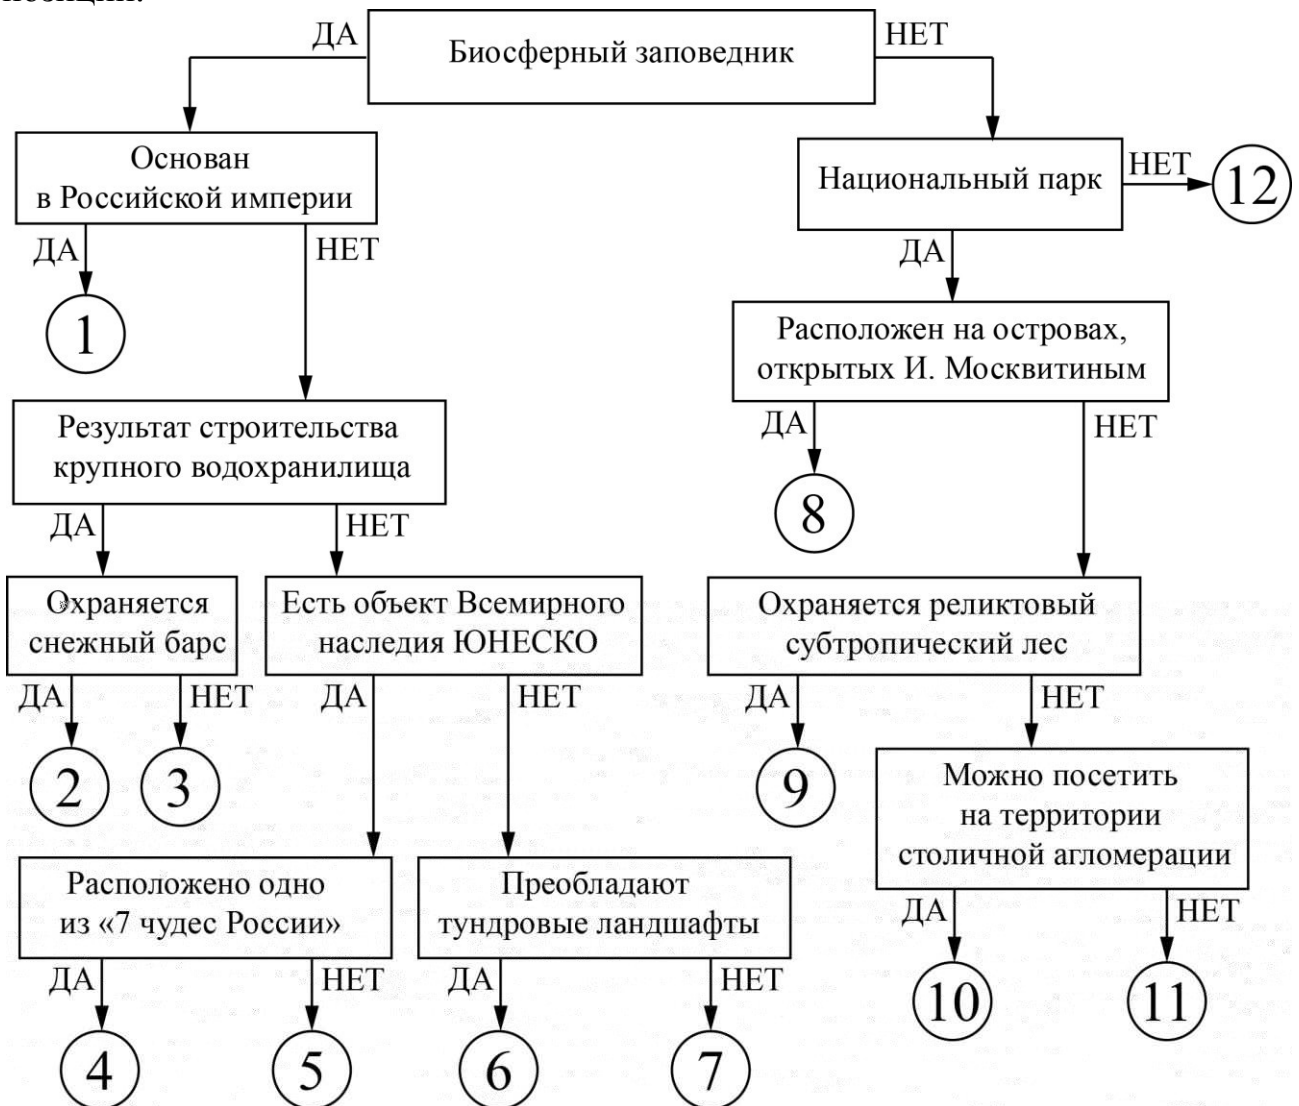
позиции.

ДА Биосферный заповедник НЕТ

Основан в Российской империи

ДА 1

НЕТ

Результат строительства крупного водохранилища

ДА НЕТ

Охраняется снежный барс

ДА НЕТ

2 3

Есть объект Всемирного наследия ЮНЕСКО

ДА НЕТ

Расположено одно из «7 чудес России»

ДА НЕТ

4 5

Преобладают тундровые ландшафты

ДА НЕТ

6 7

Национальный парк НЕТ 12

ДА

Расположен на островах, открытых И. Москвитиным

ДА 8

НЕТ

Охраняется реликтовый субтропический лес

ДА 9

НЕТ

Можно посетить на территории столичной агломерации

ДА НЕТ

10 11